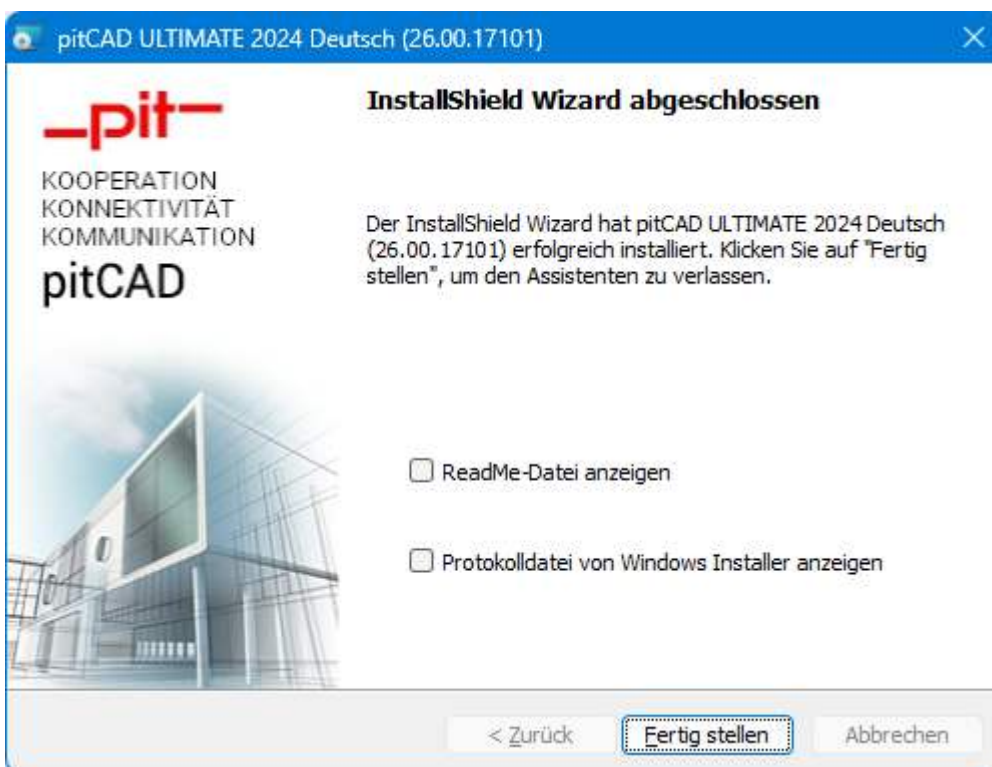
pitCAD ULTIMATE 2024 Deutsch (26.00.17101)

_pit_

KOOPERATION
KONNEKTIVITÄT
KOMMUNIKATION
pitCAD

InstallShield Wizard abgeschlossen

Der InstallShield Wizard hat pitCAD ULTIMATE 2024 Deutsch (26.00.17101) erfolgreich installiert. Klicken Sie auf "Fertig stellen", um den Assistenten zu verlassen.

ReadMe-Datei anzeigen

Protokolldatei von Windows Installer anzeigen

< Zurück | Fertig stellen | Abbrechen